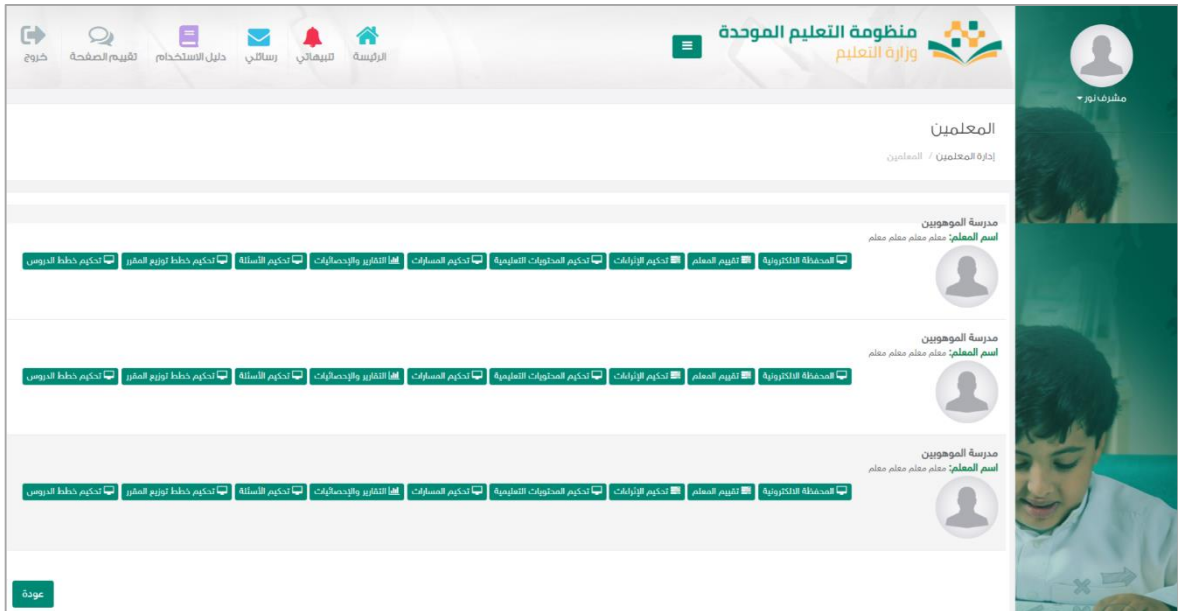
منظومة التعليم الموحدة
وزارة التعليم

الرئيسة تنبيهاتي رسائلي دليل الاستخدام تقييم الصفحة خروج

مشرف نور

المعلمين

إدارة المعلمين / المعلمين

مدرسة الموهوبين
اسم المعلم: معلم معلم معلم معلم

المحفظة الالكترونية | تقييم المعلم | تحكيم الإثرائيات | تحكيم المحتويات التعليمية | تحكيم المسارات | التقارير والإحصائيات | تحكيم الأسئلة | تحكيم خطط توزيع المقرر | تحكيم خطط الدروس

مدرسة الموهوبين
اسم المعلم: معلم معلم معلم معلم

المحفظة الالكترونية | تقييم المعلم | تحكيم الإثرائيات | تحكيم المحتويات التعليمية | تحكيم المسارات | التقارير والإحصائيات | تحكيم الأسئلة | تحكيم خطط توزيع المقرر | تحكيم خطط الدروس

مدرسة الموهوبين
اسم المعلم: معلم معلم معلم معلم

المحفظة الالكترونية | تقييم المعلم | تحكيم الإثرائيات | تحكيم المحتويات التعليمية | تحكيم المسارات | التقارير والإحصائيات | تحكيم الأسئلة | تحكيم خطط توزيع المقرر | تحكيم خطط الدروس

عودة